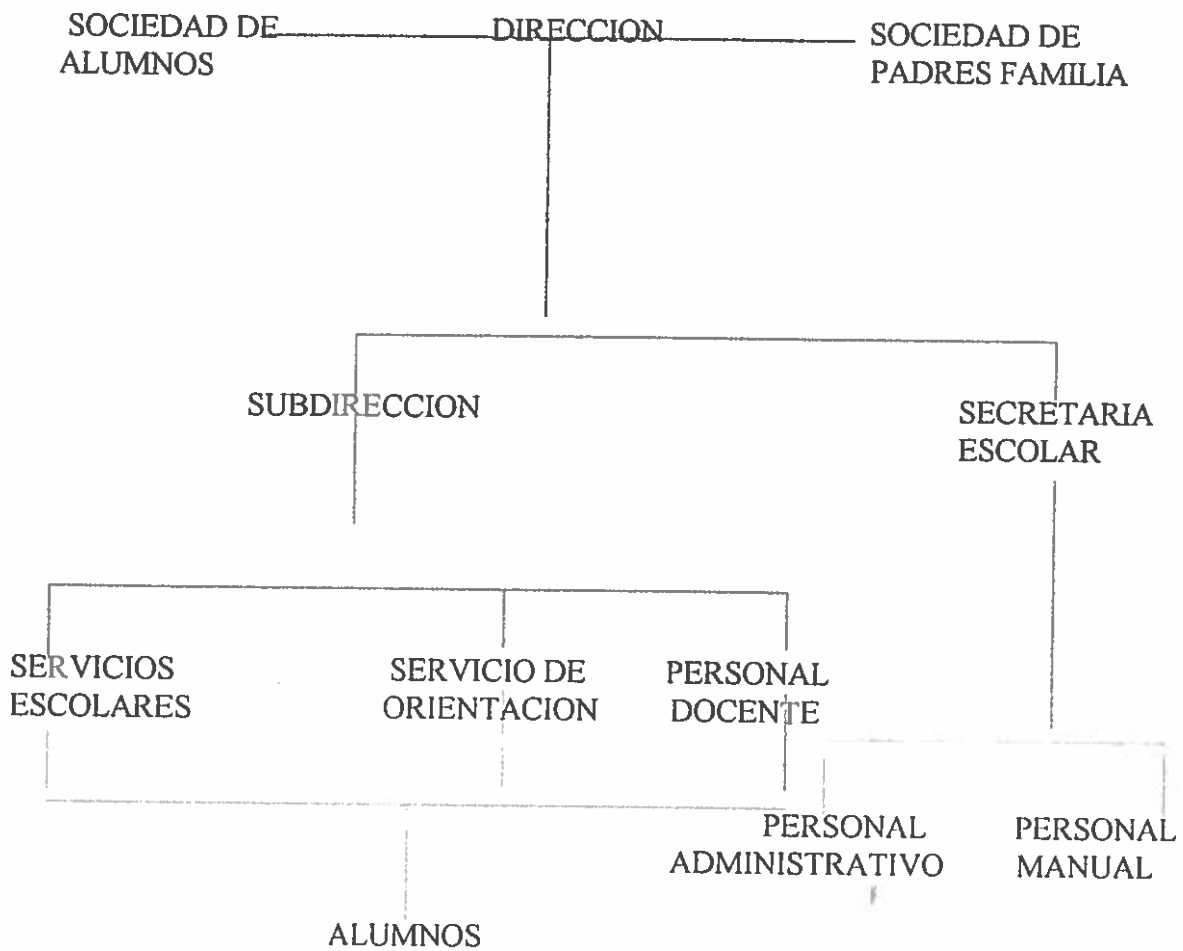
SOCIEDAD DE ALUMNOS

DIRECCION

SOCIEDAD DE PADRES FAMILIA

SUBDIRECCION

SECRETARIA ESCOLAR

SERVICIOS ESCOLARES

SERVICIO DE ORIENTACION

PERSONAL DOCENTE

PERSONAL ADMINISTRATIVO

PERSONAL MANUAL

ALUMNOS